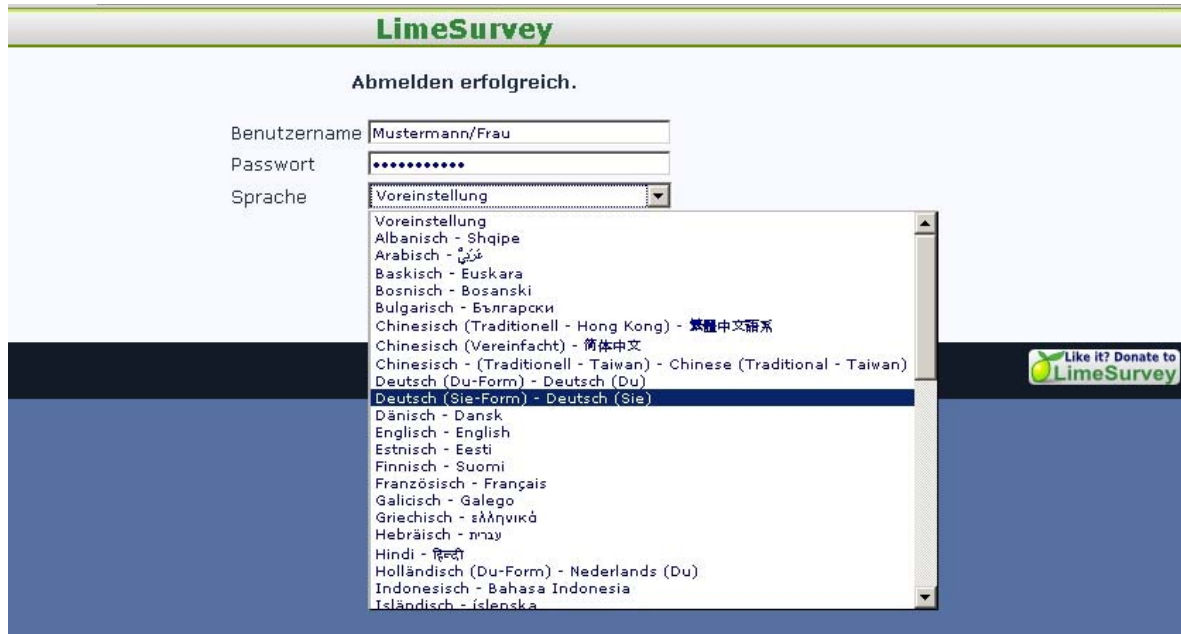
LimeSurvey

Abmelden erfolgreich.

Benutzername Mustermann/Frau
Passwort ••••••••••••
Sprache Voreinstellung

Voreinstellung
Albanisch - Shqipe
Arabisch - عَرَبيْ
Baskisch - Euskara
Bosnisch - Bosanski
Bulgarisch - Български
Chinesisch (Traditionell - Hong Kong) - 繁體中文語系
Chinesisch (Vereinfacht) - 简体中文
Chinesisch - (Traditionell - Taiwan) - Chinese (Traditional - Taiwan)
Deutsch (Du-Form) - Deutsch (Du)
Deutsch (Sie-Form) - Deutsch (Sie)
Dänisch - Dansk
Englisch - English
Estnisch - Eesti
Finnisch - Suomi
Französisch - Français
Galicisch - Galego
Griechisch - ελληνικά
Hebräisch - עברית
Hindi - हिन्दी
Holländisch (Du-Form) - Nederlands (Du)
Indonesisch - Bahasa Indonesia
Isländisch - íslenska

Like it? Donate to LimeSurvey